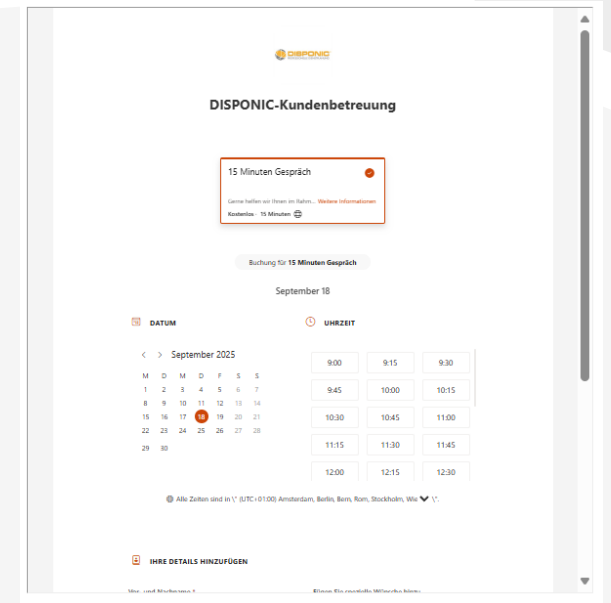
DISPONIC

DISPONIC-Kundenbetreuung

15 Minuten Gespräch

Gerne helfen wir Ihnen im Rahm... Weitere Informationen

Kostenlos · 15 Minuten

Buchung für 15 Minuten Gespräch

September 18

DATUM

UHRZEIT

September 2025

| M | D | M | D | F | S | S |
|---|---|---|---|---|---|---|
| 1 | 2 | 3 | 4 | 5 | 6 | 7 |
| 8 | 9 | 10 | 11 | 12 | 13 | 14 |
| 15 | 16 | 17 | 18 | 19 | 20 | 21 |
| 22 | 23 | 24 | 25 | 26 | 27 | 28 |
| 29 | 30 | | | | | |

| | | |
|---|---|---|
| 9:00 | 9:15 | 9:30 |
| 9:45 | 10:00 | 10:15 |
| 10:30 | 10:45 | 11:00 |
| 11:15 | 11:30 | 11:45 |
| 12:00 | 12:15 | 12:30 |

Alle Zeiten sind in \" (UTC+01:00) Amsterdam, Berlin, Bern, Rom, Stockholm, Wie \".

IHRE DETAILS HINZUFÜGEN

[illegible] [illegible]